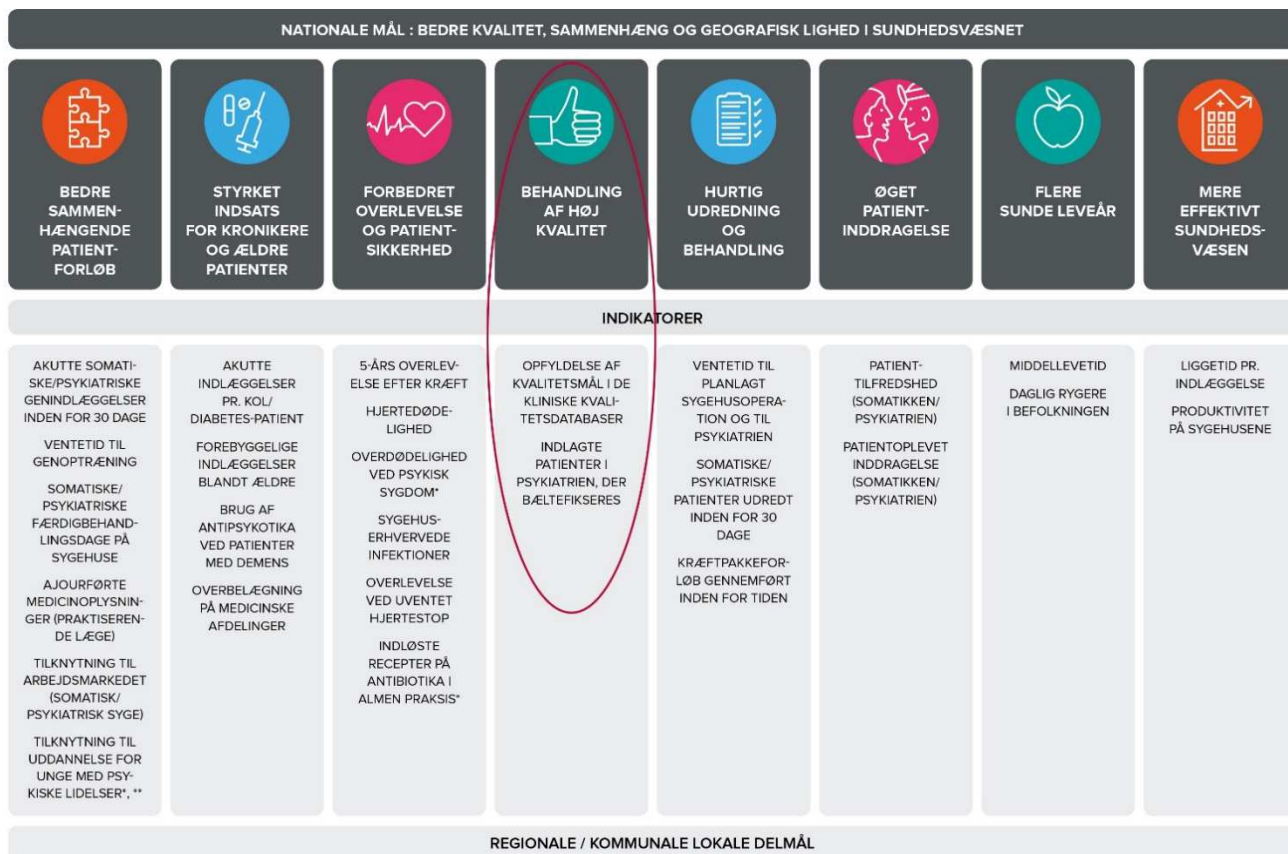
NATIONALE MÅL : BEDRE KVALITET, SAMMENHÆNG OG GEOGRAFISK LIGHED I SUNDHEDSVÆSNET

BEDRE SAMMENHÆNGENDE PATIENTFORLØB

STYRKET INDSATS FOR KRONIKERE OG ÆLDRE PATIENTER

FORBEDRET OVERLEVELSE OG PATIENTSIKKERHED

BEHANDLING AF HØJ KVALITET

HURTIG UDREDNING OG BEHANDLING

ØGET PATIENTINDDRAGELSE

FLERE SUNDE LEVEÅR

MERE EFFEKTIVT SUNDHEDSVÆSEN

INDIKATORER

AKUTTE SOMATISKE/PSYKIATRISKE GENINDLÆGGELSER INDEN FOR 30 DAGE

VENTETID TIL GENOPTRÆNING

SOMATISKE/PSYKIATRISKE FÆRDIGBEHANDLINGSDAGE PÅ SYGEHUSE

AJOURFØRTE MEDICINOPLYSNINGER (PRAKTISERENDE LÆGE)

TILKNYTNING TIL ARBEJDSMARKEDET (SOMATISK/PSYKIATRISK SYGE)

TILKNYTNING TIL UDDANNELSE FOR UNGE MED PSYKISKE LIDELSER*, **

AKUTTE INDLÆGGELSER PR. KOL/DIABETES-PATIENT

FOREBYGGELIGE INDLÆGGELSER BLANDT ÆLDRE

BRUG AF ANTIPSYKOTIKA VED PATIENTER MED DEMENS

OVERBELÆGNING PÅ MEDICINSKE AFDELINGER

5-ÅRS OVERLEVELSE EFTER KRÆFT

HJERTEDØDELIGHED

OVERDØDELIGHED VED PSYKISK SYGDOM*

SYGEHUSERHVERVEDE INFEKTIONER

OVERLEVELSE VED UVENTET HJERTESTOP

INDLØSTE RECEPTER PÅ ANTIBIOTIKA I ALMEN PRAKSIS*

OPFYLDELSE AF KVALITETSMÅL I DE KLINISKE KVALITETSDATABASER

INDLAGTE PATIENTER I PSYKIATRIEN, DER BÆLTEFIKSERES

VENTETID TIL PLANLAGT SYGEHUSOPERATION OG TIL PSYKIATRIEN

SOMATISKE/PSYKIATRISKE PATIENTER UDREDT INDEN FOR 30 DAGE

KRÆFTPAKKEFORLØB GENNEMFØRT INDEN FOR TIDEN

PATIENTTILFREDSHED (SOMATIKKEN/PSYKIATRIEN)

PATIENTOPLEVET INDDRAGELSE (SOMATIKKEN/PSYKIATRIEN)

MIDDELLEVETID

DAGLIG RYGERE I BEFOLKNINGEN

LIGGETID PR. INDLÆGGELSE

PRODUKTIVITET PÅ SYGEHUSENE

REGIONALE / KOMMUNALE LOKALE DELMÅL